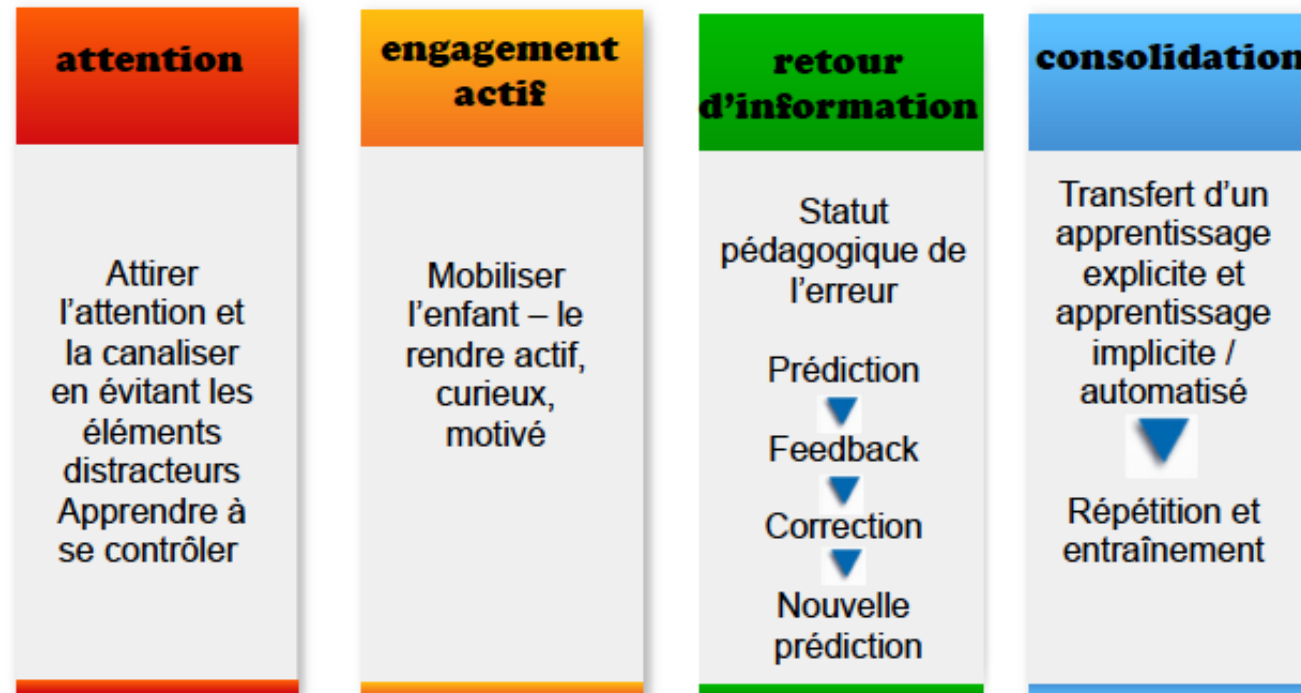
attention

Attirer l'attention et la canaliser en évitant les éléments distracteurs Apprendre à se contrôler

engagement actif

Mobiliser l'enfant – le rendre actif, curieux, motivé

retour d'information

Statut pédagogique de l'erreur

Prédiction

Feedback

Correction

Nouvelle prédiction

consolidation

Transfert d'un apprentissage explicite et apprentissage implicite / automatisé

Répétition et entraînement